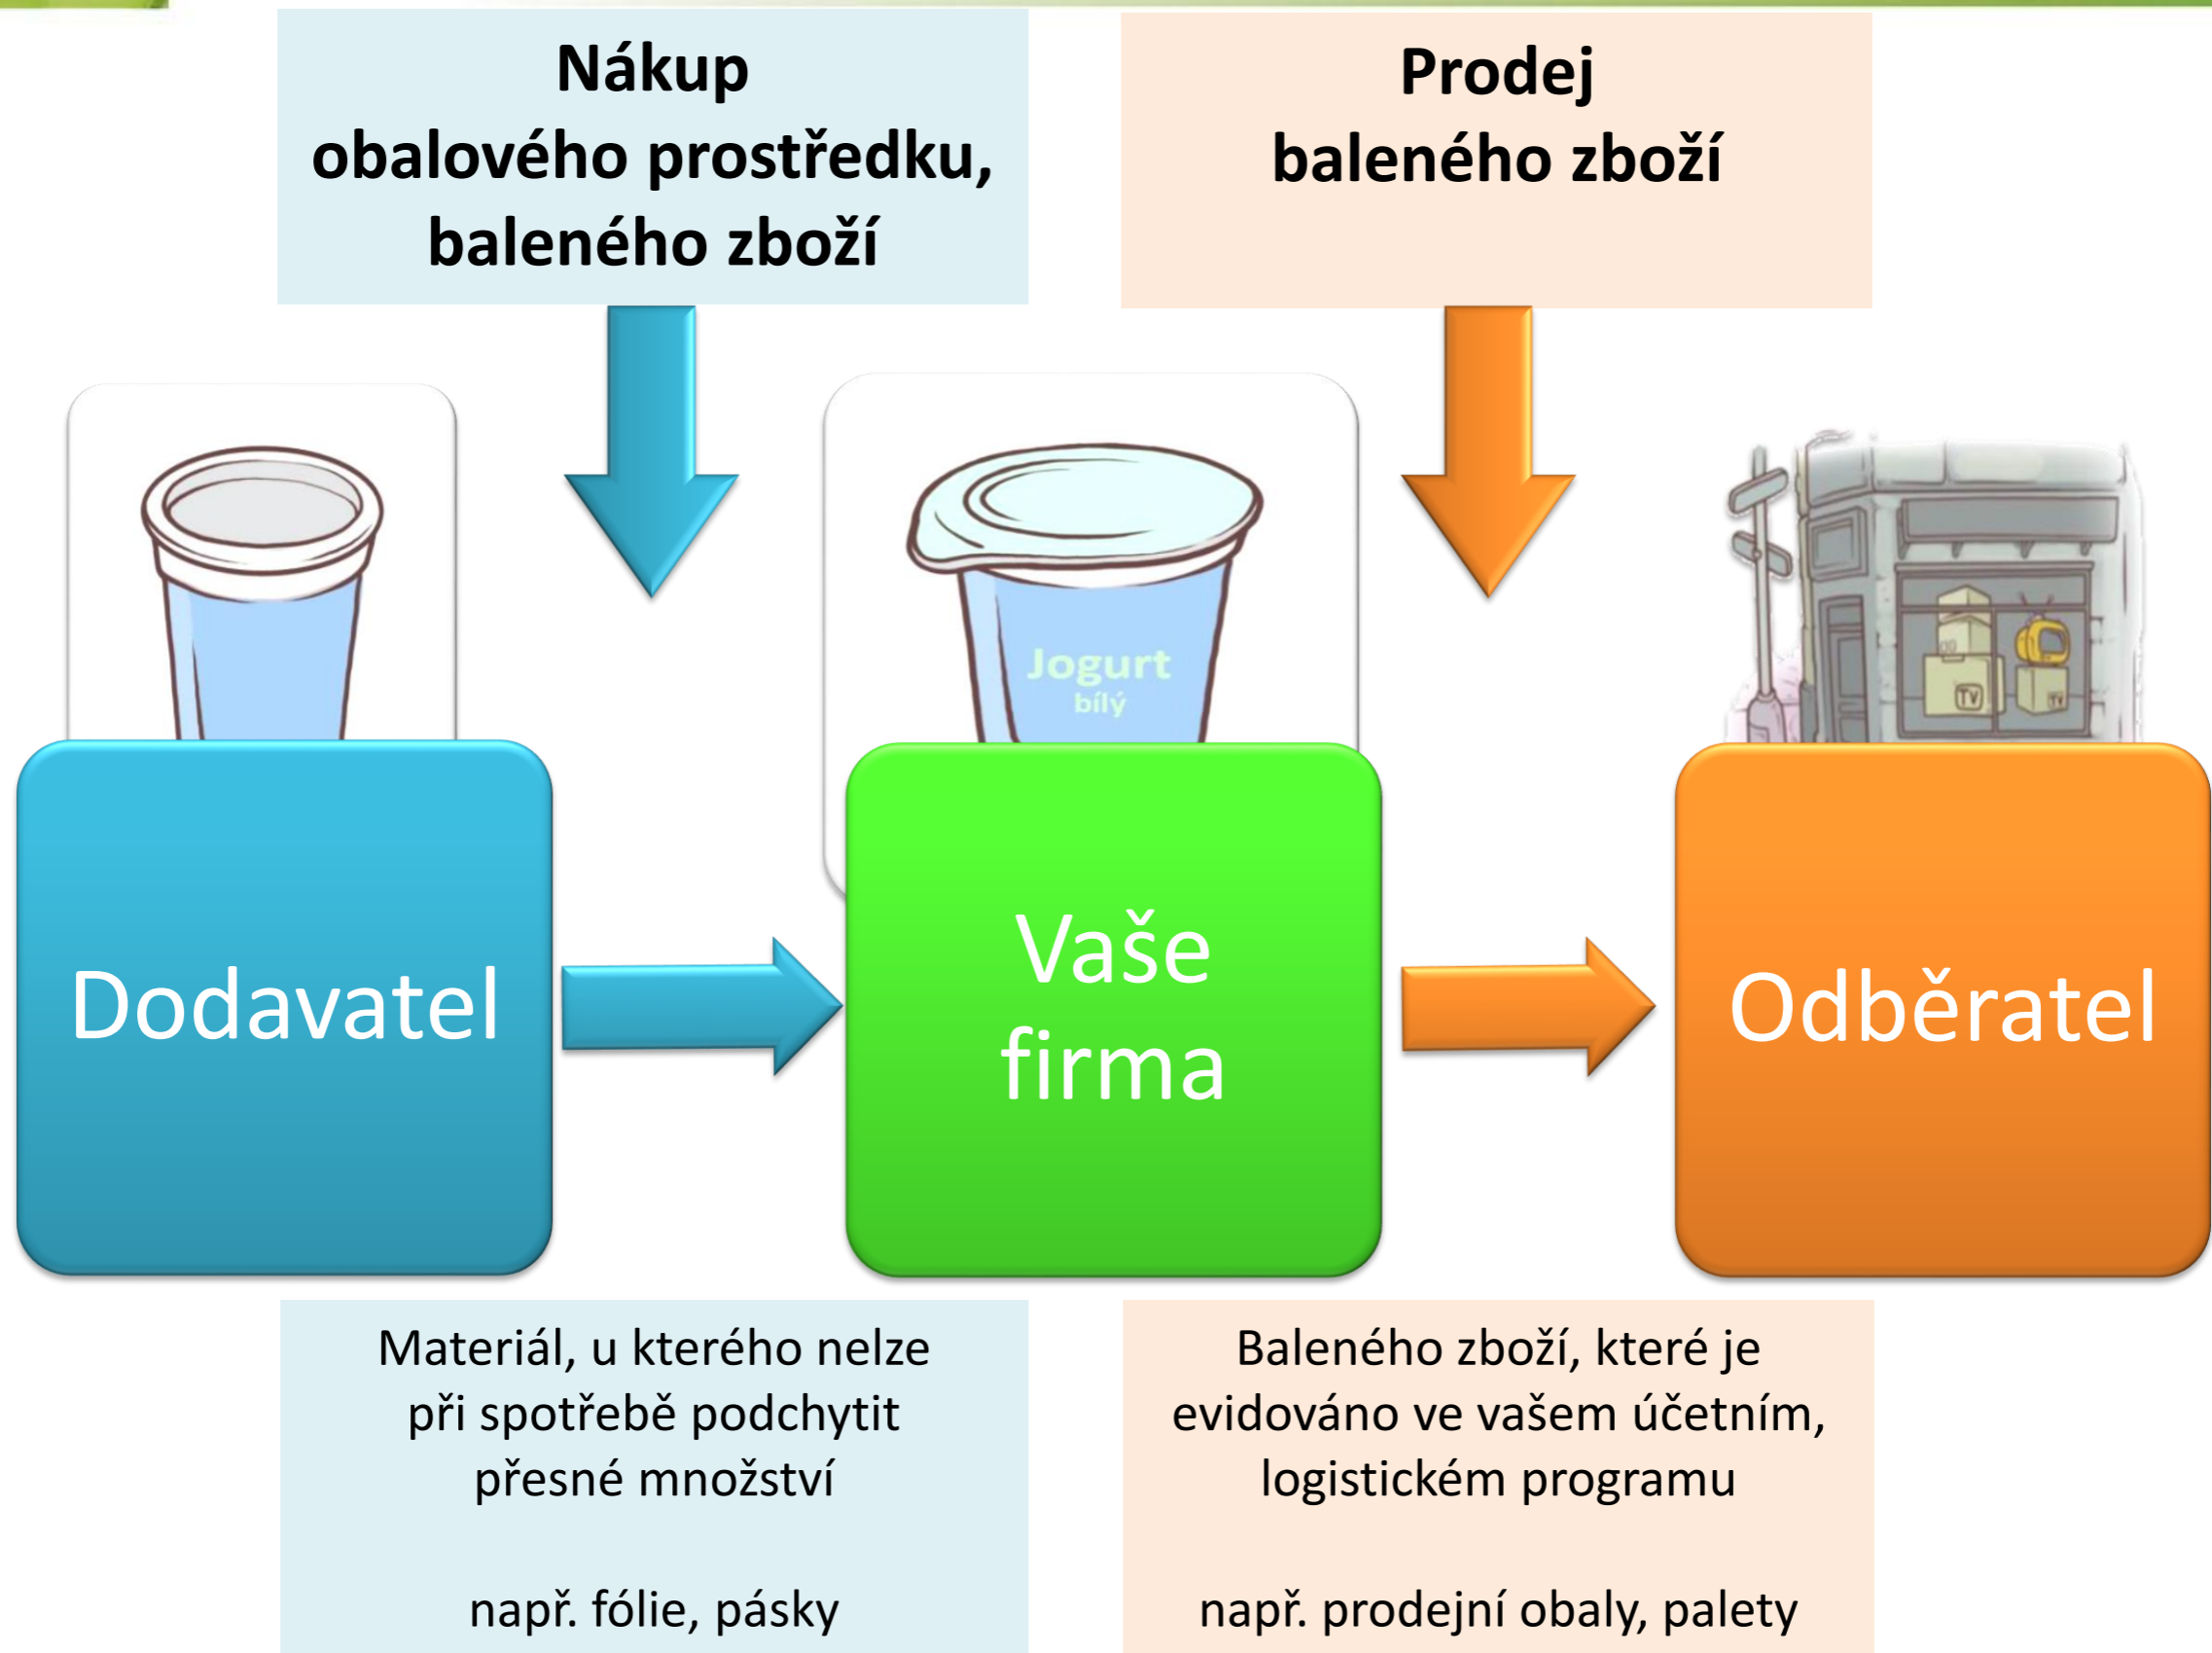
Nákup
obalového prostředku,
baleného zboží

Prodej
baleného zboží

Jogurt
bílý

TV

TV

TV

Dodavatel

Vaše
firma

Odběratel

Materiál, u kterého nelze při spotřebě podchytit přesné množství

např. fólie, pásky

Baleného zboží, které je evidováno ve vašem účetním, logistickém programu

např. prodejní obaly, palety